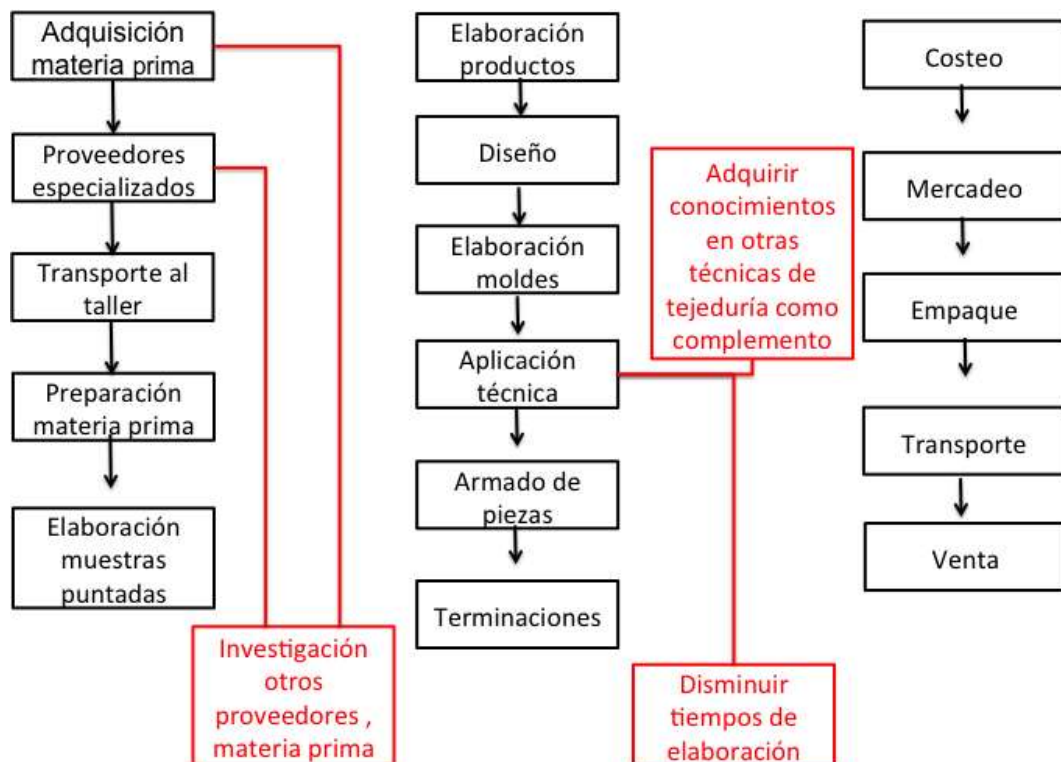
Adquisición materia prima

Proveedores especializados

Transporte al taller

Preparación materia prima

Elaboración muestras puntadas

Investigación otros proveedores , materia prima

Elaboración productos

Diseño

Elaboración moldes

Aplicación técnica

Armado de piezas

Terminaciones

Adquirir conocimientos en otras técnicas de tejeduría como complemento

Disminuir tiempos de elaboración

Costeo

Mercadeo

Empaque

Transporte

Venta